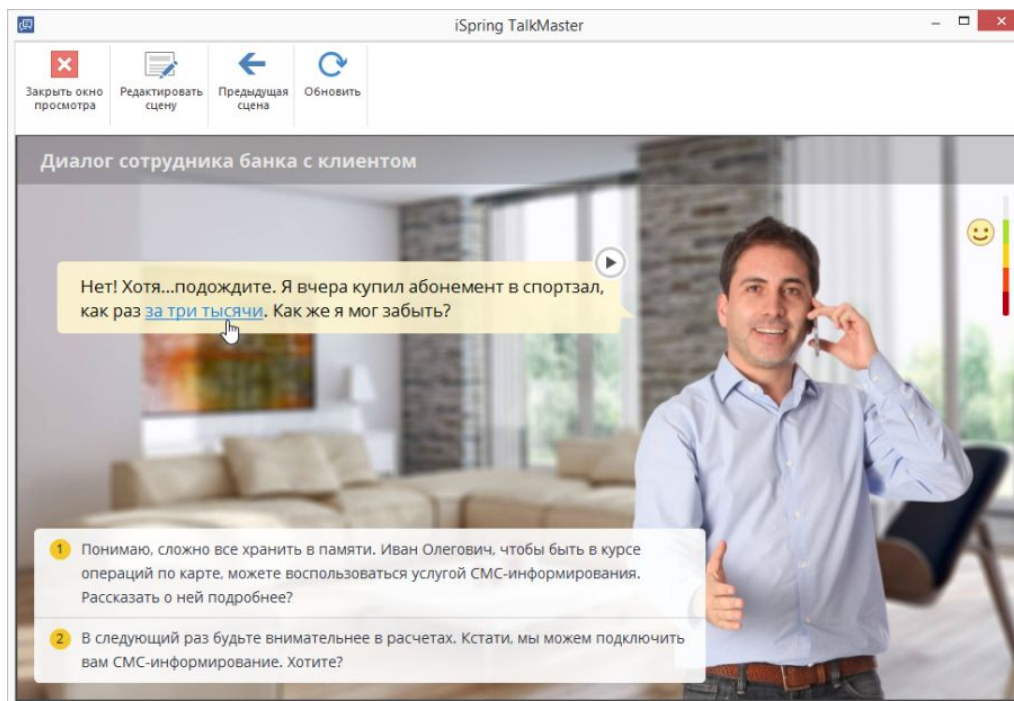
iSpring TalkMaster

Закрыть окно просмотра

Редактировать сцену

Предыдущая сцена

Обновить

Диалог сотрудника банка с клиентом

Нет! Хотя...подождите. Я вчера купил абонемент в спортзал, как раз за три тысячи. Как же я мог забыть?

1 Понимаю, сложно все хранить в памяти. Иван Олегович, чтобы быть в курсе операций по карте, можете воспользоваться услугой СМС-информирования. Рассказать о ней подробнее?

2 В следующий раз будьте внимательнее в расчетах. Кстати, мы можем подключить вам СМС-информирование. Хотите?